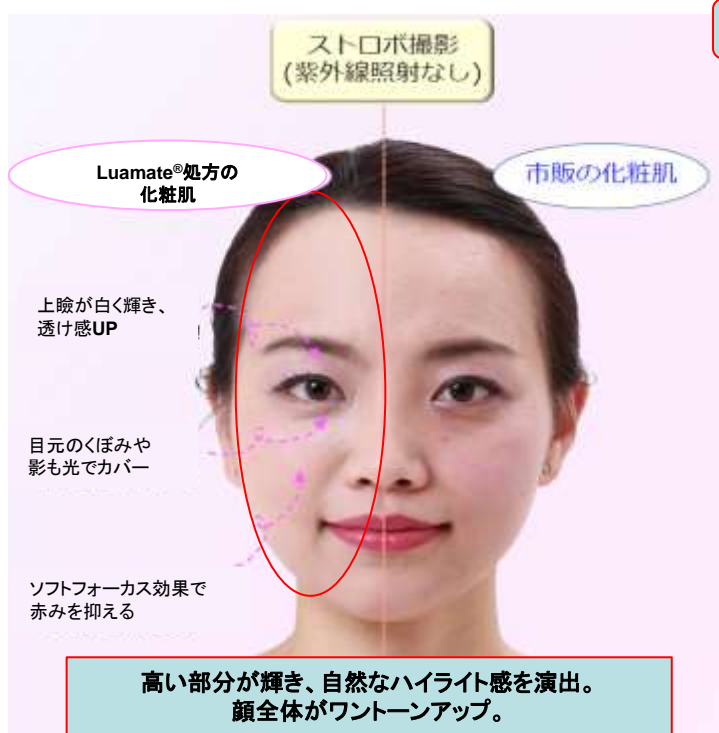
ストロボ撮影
(紫外線照射なし)

Luamate®処方の
化粧肌

市販の化粧肌

上瞼が白く輝き、
透け感UP

目元のくぼみや
影も光でカバー

ソフトフォーカス効果で
赤みを抑える

高い部分が輝き、自然なハイライト感を演出。
顔全体がワントーンアップ。